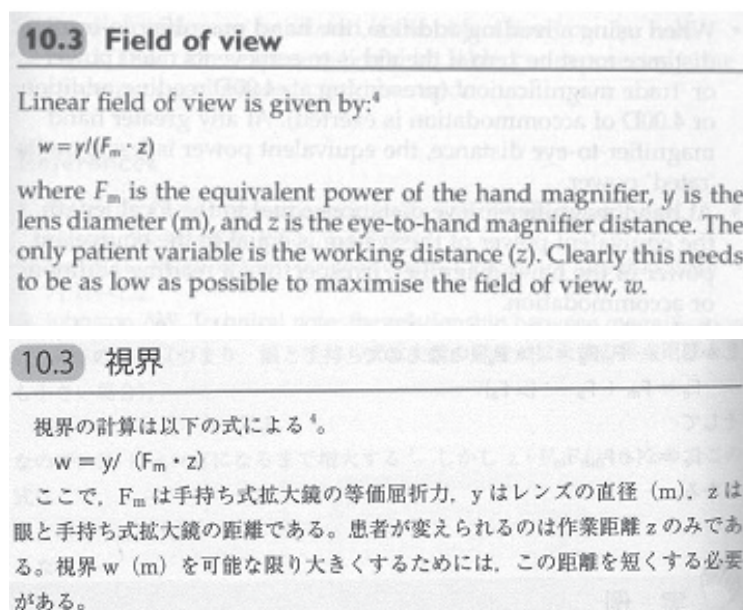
10.3 Field of view

Linear field of view is given by:$^4$

$w = y/(F_m \cdot z)$

where $F_m$ is the equivalent power of the hand magnifier, $y$ is the lens diameter (m), and $z$ is the eye-to-hand magnifier distance. The only patient variable is the working distance ($z$). Clearly this needs to be as low as possible to maximise the field of view, $w$.

10.3 視界

視界の計算は以下の式による$^4$。

$w = y/(F_m \cdot z)$

ここで，$F_m$ は手持ち式拡大鏡の等価屈折力，y はレンズの直径（m），z は眼と手持ち式拡大鏡の距離である。患者が変えられるのは作業距離 z のみである。視界 w（m）を可能な限り大きくするためには，この距離を短くする必要がある。